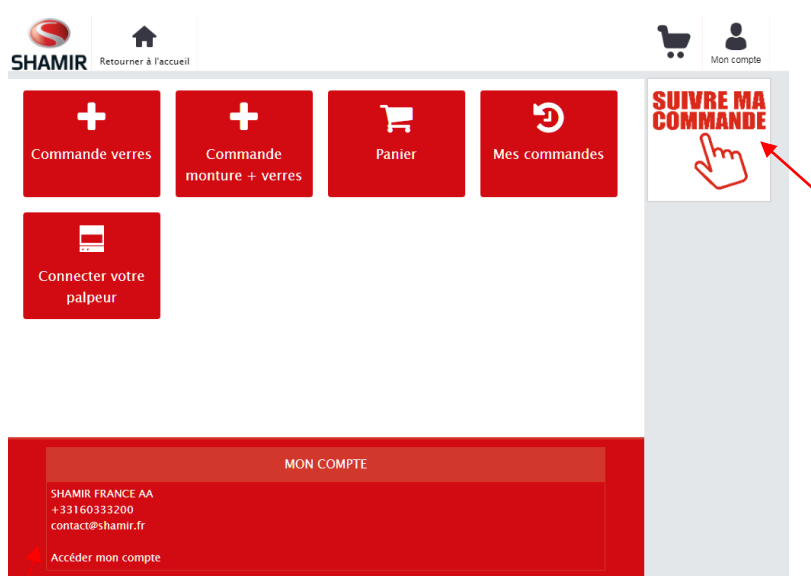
SHAMIR

Retourner à l'accueil

Mon compte

Commande verres

Commande monture + verres

Panier

Mes commandes

SUIVRE MA COMMANDE

Connecter votre palpeur

MON COMPTE

SHAMIR FRANCE AA
+33160333200
contact@shamir.fr

Accéder mon compte